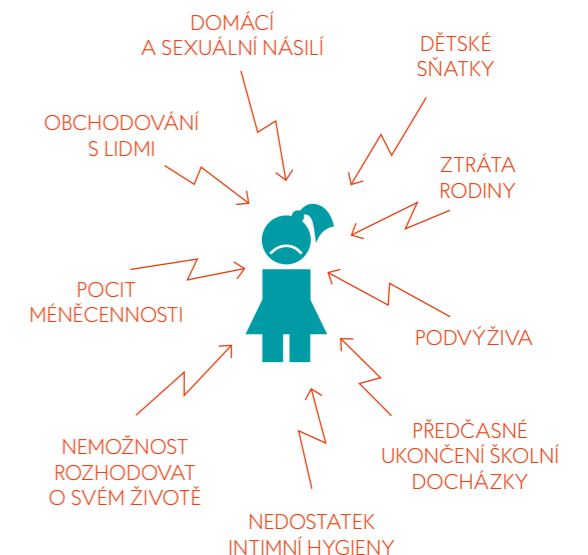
DOMÁCÍ
A SEXUÁLNÍ NÁSILÍ

DĚTSKÉ
SŇATKY

OBCHODOVÁNÍ
S LIDMI

ZTRÁTA
RODINY

POCIT
MÉNĚCENNOSTI

PODVÝŽIVA

NEMOŽNOST
ROZHODOVAT
O SVÉM ŽIVOTĚ

PŘEDČASNÉ
UKONČENÍ ŠKOLNÍ
DOCHÁZKY

NEDOSTATEK
INTIMNÍ HYGIENY